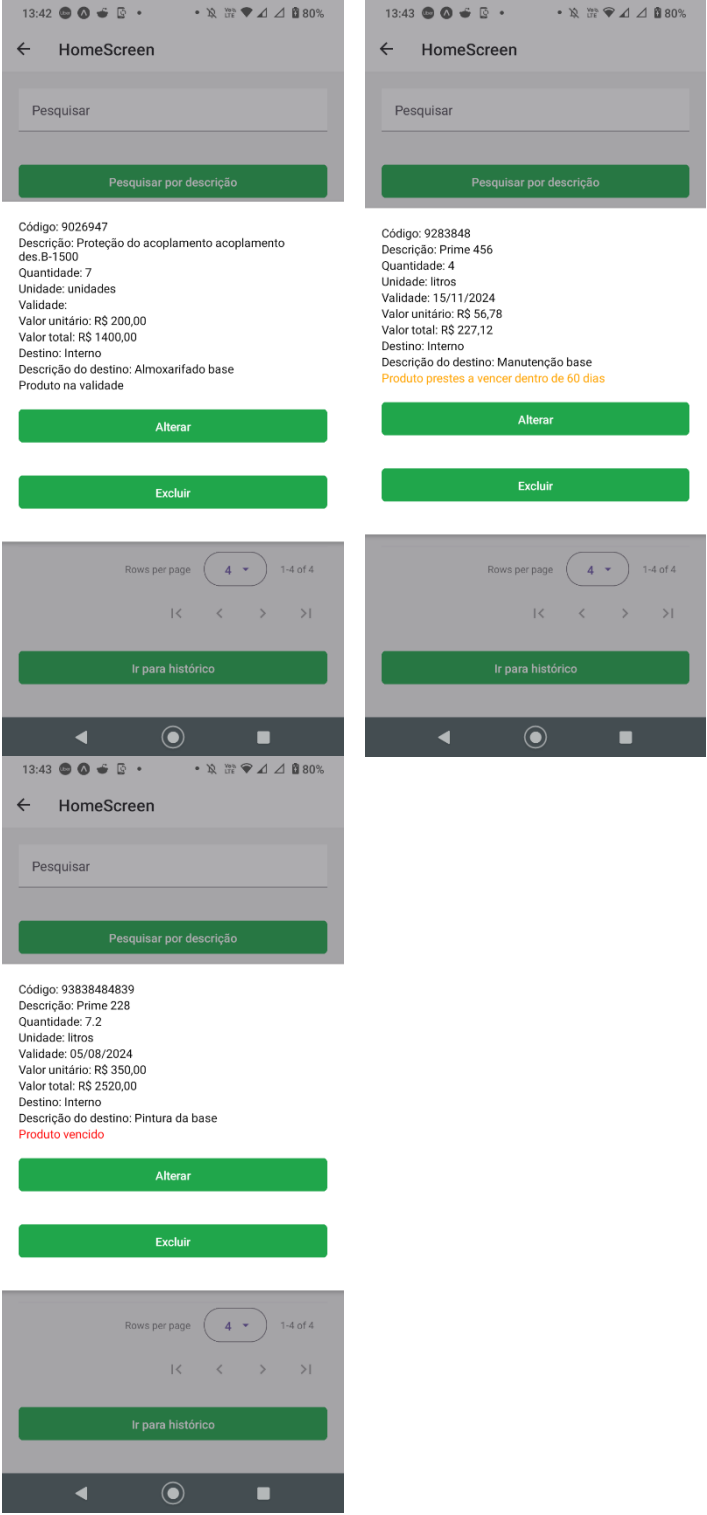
13:42 80%

HomeScreen

Pesquisar

Pesquisar por descrição

Código: 9026947
Descrição: Proteção do acoplamento acoplamento des.B-1500
Quantidade: 7
Unidade: unidades
Validade:
Valor unitário: R$ 200,00
Valor total: R$ 1400,00
Destino: Interno
Descrição do destino: Almoxarifado base
Produto na validade

Alterar

Excluir

Rows per page 4 1-4 of 4

Ir para histórico

13:43 80%

HomeScreen

Pesquisar

Pesquisar por descrição

Código: 9283848
Descrição: Prime 456
Quantidade: 4
Unidade: litros
Validade: 15/11/2024
Valor unitário: R$ 56,78
Valor total: R$ 227,12
Destino: Interno
Descrição do destino: Manutenção base
Produto prestes a vencer dentro de 60 dias

Alterar

Excluir

Rows per page 4 1-4 of 4

Ir para histórico

13:43 80%

HomeScreen

Pesquisar

Pesquisar por descrição

Código: 93838484839
Descrição: Prime 228
Quantidade: 7.2
Unidade: litros
Validade: 05/08/2024
Valor unitário: R$ 350,00
Valor total: R$ 2520,00
Destino: Interno
Descrição do destino: Pintura da base
Produto vencido

Alterar

Excluir

Rows per page 4 1-4 of 4

Ir para histórico